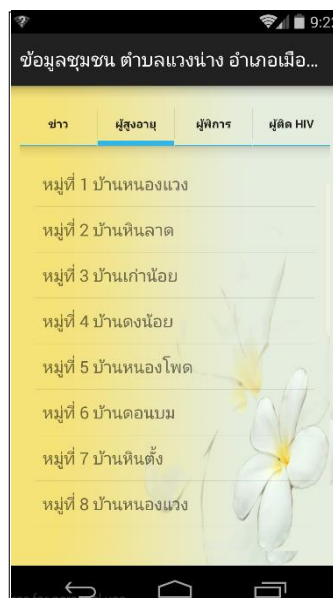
9:2

ข้อมูลชุมชน ตำบลแวงน่าง อำเภอเมือ...

ข่าว | ผู้สูงอายุ | ผู้พิการ | ผู้ติด HIV

หมู่ที่ 1 บ้านหนองแวง

หมู่ที่ 2 บ้านหินลาด

หมู่ที่ 3 บ้านเก่าน้อย

หมู่ที่ 4 บ้านดงน้อย

หมู่ที่ 5 บ้านหนองโพด

หมู่ที่ 6 บ้านดอนบม

หมู่ที่ 7 บ้านหินตั้ง

หมู่ที่ 8 บ้านหนองแวง

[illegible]